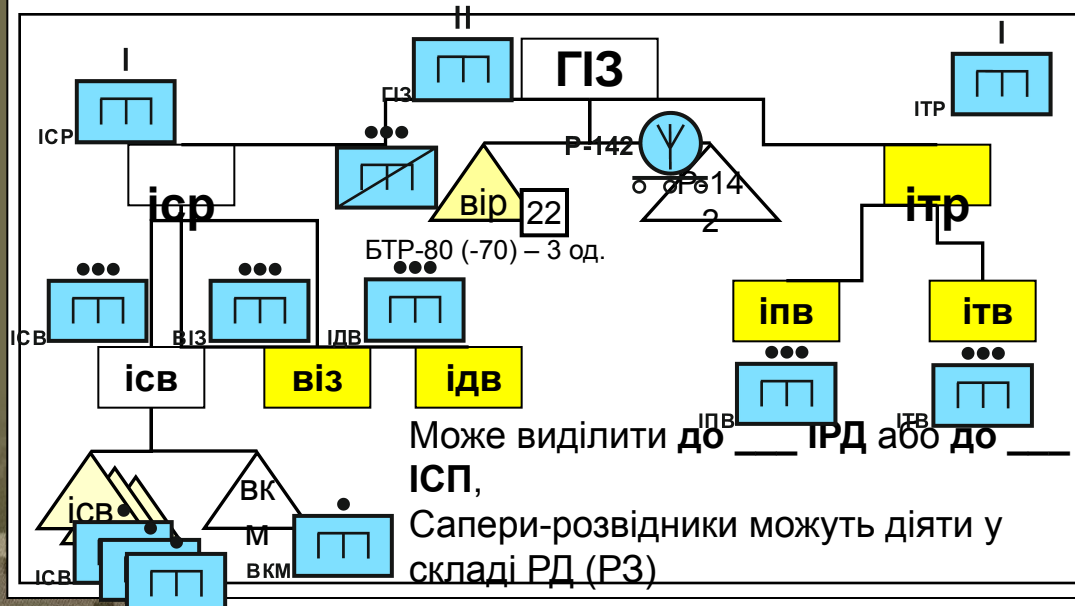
II
ГІЗ
ГІЗ
I
ІСР
I
ІТР
Р-142
Р-142
ісp
вір
22
БТР-80 (-70) – 3 од.
ітр
ІСВ
ВІЗ
ІДВ
ісв
віз
ідв
іпв
ітв
ІПВ
ІТВ
ісв
ВКМ
ВКМ
ІСВ
Може виділити **до ___ ІРД** або **до ___ ІСП**,
Сапери-розвідники можуть діяти у складі РД (РЗ)